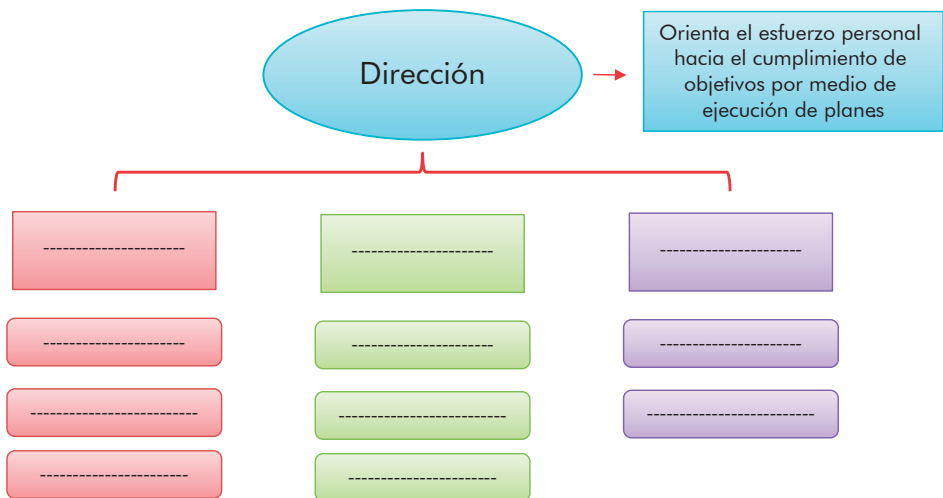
Dirección

Orienta el esfuerzo personal hacia el cumplimiento de objetivos por medio de ejecución de planes

---------------------

---------------------

---------------------

---------------------

-------------------------

----------------------

---------------------

-------------------------

----------------------

---------------------

-------------------------